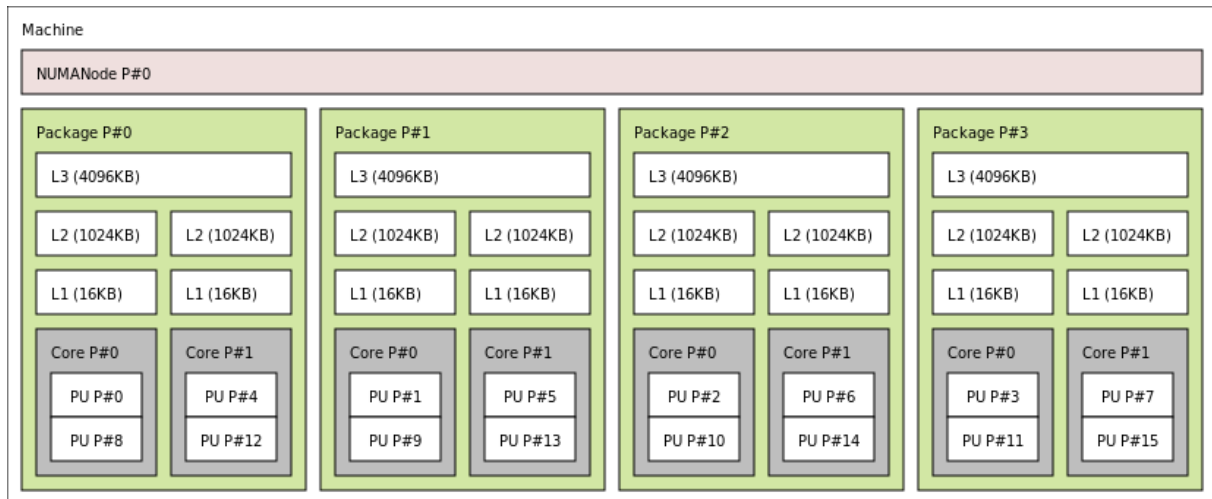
Machine

NUMANode P#0

Package P#0

L3 (4096KB)

L2 (1024KB)

L2 (1024KB)

L1 (16KB)

L1 (16KB)

Core P#0

PU P#0

PU P#8

Core P#1

PU P#4

PU P#12

Package P#1

L3 (4096KB)

L2 (1024KB)

L2 (1024KB)

L1 (16KB)

L1 (16KB)

Core P#0

PU P#1

PU P#9

Core P#1

PU P#5

PU P#13

Package P#2

L3 (4096KB)

L2 (1024KB)

L2 (1024KB)

L1 (16KB)

L1 (16KB)

Core P#0

PU P#2

PU P#10

Core P#1

PU P#6

PU P#14

Package P#3

L3 (4096KB)

L2 (1024KB)

L2 (1024KB)

L1 (16KB)

L1 (16KB)

Core P#0

PU P#3

PU P#11

Core P#1

PU P#7

PU P#15